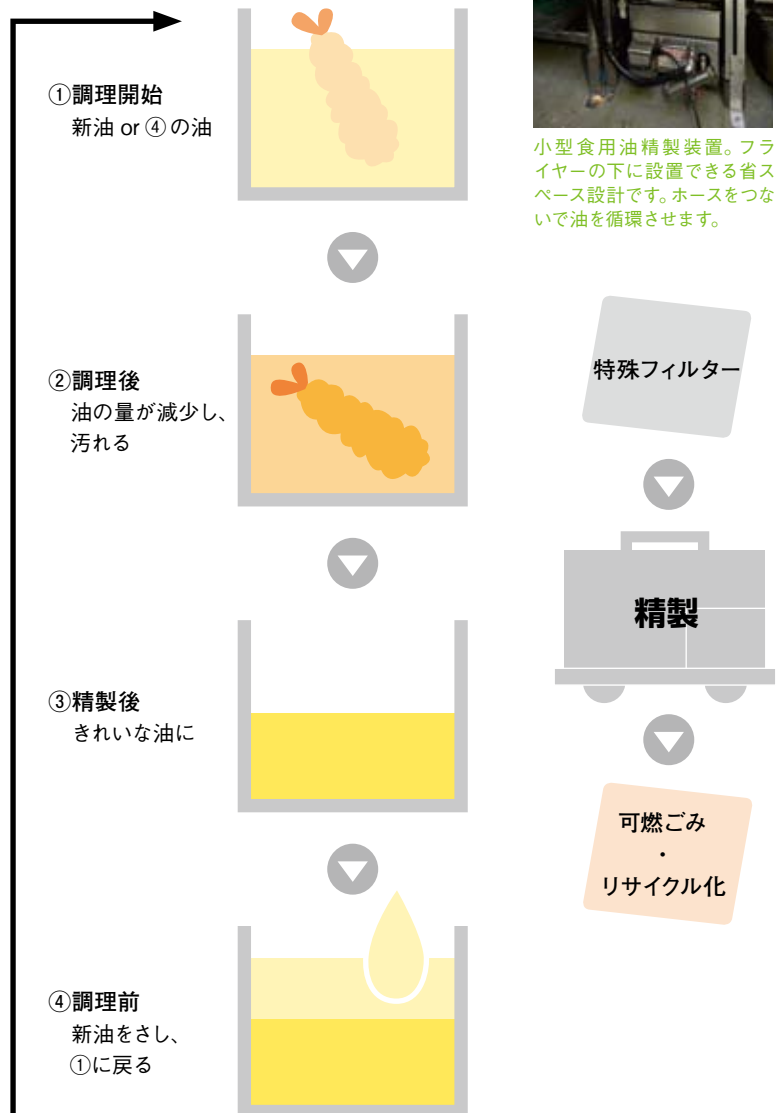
①調理開始
新油 or ④の油

小型食用油精製装置。フライヤーの下に設置できる省スペース設計です。ホースをつないで油を循環させます。

②調理後
油の量が減少し、汚れる

特殊フィルター

精製

③精製後
きれいな油に

可燃ごみ
・
リサイクル化

④調理前
新油をさし、
①に戻る